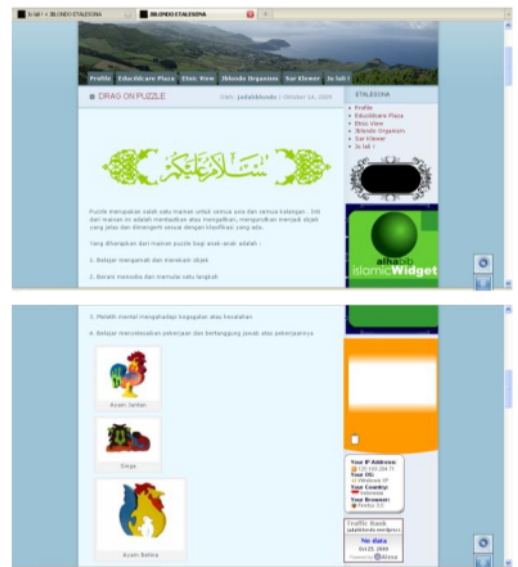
Jo lali » JBLONDO ETALESONA | JBLONDO ETALESONA

Profile | EduciXcare Plaza | Etnic View | Jblondo Organism | Sar Klewer | Jo lali !

DRAG ON PUZZLE

Oleh: jadahblondo | October 14, 2009

ETALESONA

Profile
EduciXcare Plaza
Etnic View
Jblondo Organism
Sar Klewer
Jo lali !

السلام عليكم

Puzzle merupakan salah satu mainan untuk semua usia dan semua kalangan . Inti dari mainan ini adalah membedakan atau mengaitkan, mengurutkan menjadi objek yang jelas dan dimengerti sesuai dengan klasifikasi yang ada.

Yang diharapkan dari mainan puzzle bagi anak-anak adalah :

1. Belajar mengamati dan mengenali objek

2. Berani mencoba dan memulai satu langkah

alhabib islamicWidget

3. Melatih mental menghadapi kegagalan atau kesalahan

4. Belajar menyelesaikan pekerjaan dan bertanggung jawab atas pekerjaannya

Ayam Jantan

Singa

Ayam Betina

Your IP Address: 125.163.204.71
Your OS: Windows XP
Your Country: Indonesia
Your Browser: Firefox 3.5

Traffic Rank
jadahblondo.wordpress
No data
Oct.25, 2009
Powered by Alexa